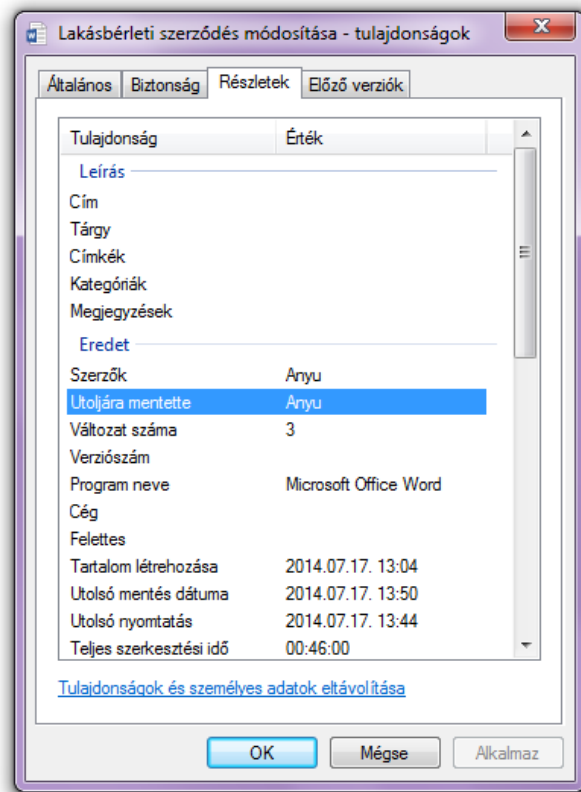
Lakásbérleti szerződés módosítása - tulajdonságok

Általános | Biztonság | Részletek | Előző verziók

| Tulajdonság | Érték |
|---|---|
| Leírás | |
| Cím | |
| Tárgy | |
| Címkék | |
| Kategóriák | |
| Megjegyzések | |
| Eredet | |
| Szerzők | Anyu |
| Utoljára mentette | Anyu |
| Változat száma | 3 |
| Verziószám | |
| Program neve | Microsoft Office Word |
| Cég | |
| Felettes | |
| Tartalom létrehozása | 2014.07.17. 13:04 |
| Utolsó mentés dátuma | 2014.07.17. 13:50 |
| Utolsó nyomtatás | 2014.07.17. 13:44 |
| Teljes szerkesztési idő | 00:46:00 |

Tulajdonságok és személyes adatok eltávolítása

OK | Mégse | Alkalmaz